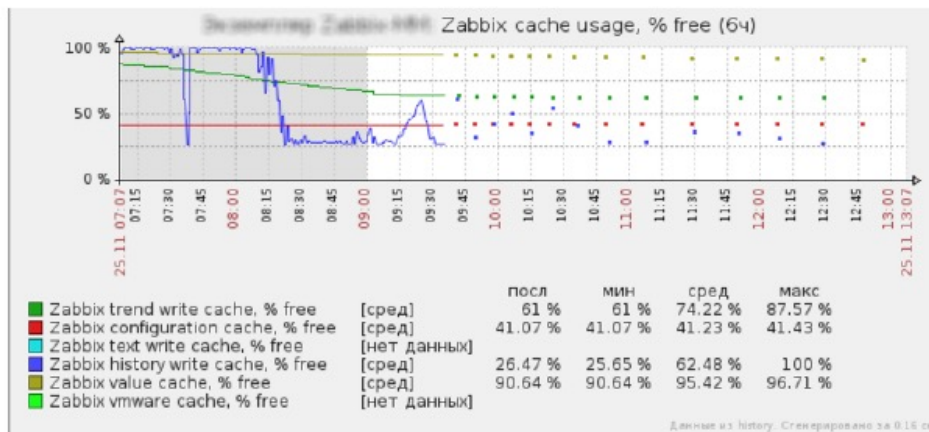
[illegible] Zabbix cache usage, % free (6ч)

100 %
50 %
0 %

25.11 07:07
07:15
07:30
07:45
08:00
08:15
08:30
08:45
09:00
09:15
09:30
09:45
10:00
10:15
10:30
10:45
11:00
11:15
11:30
11:45
12:00
12:15
12:30
12:45
13:00
25.11 13:07

| | | посл | мин | сред | макс |
|---|---|---|---|---|---|
| Zabbix trend write cache, % free | [сред] | 61 % | 61 % | 74.22 % | 87.57 % |
| Zabbix configuration cache, % free | [сред] | 41.07 % | 41.07 % | 41.23 % | 41.43 % |
| Zabbix text write cache, % free | [нет данных] | | | | |
| Zabbix history write cache, % free | [сред] | 26.47 % | 25.65 % | 62.48 % | 100 % |
| Zabbix value cache, % free | [сред] | 90.64 % | 90.64 % | 95.42 % | 96.71 % |
| Zabbix vmware cache, % free | [нет данных] | | | | |

Данные из history. Сгенерировано за 0.16 с